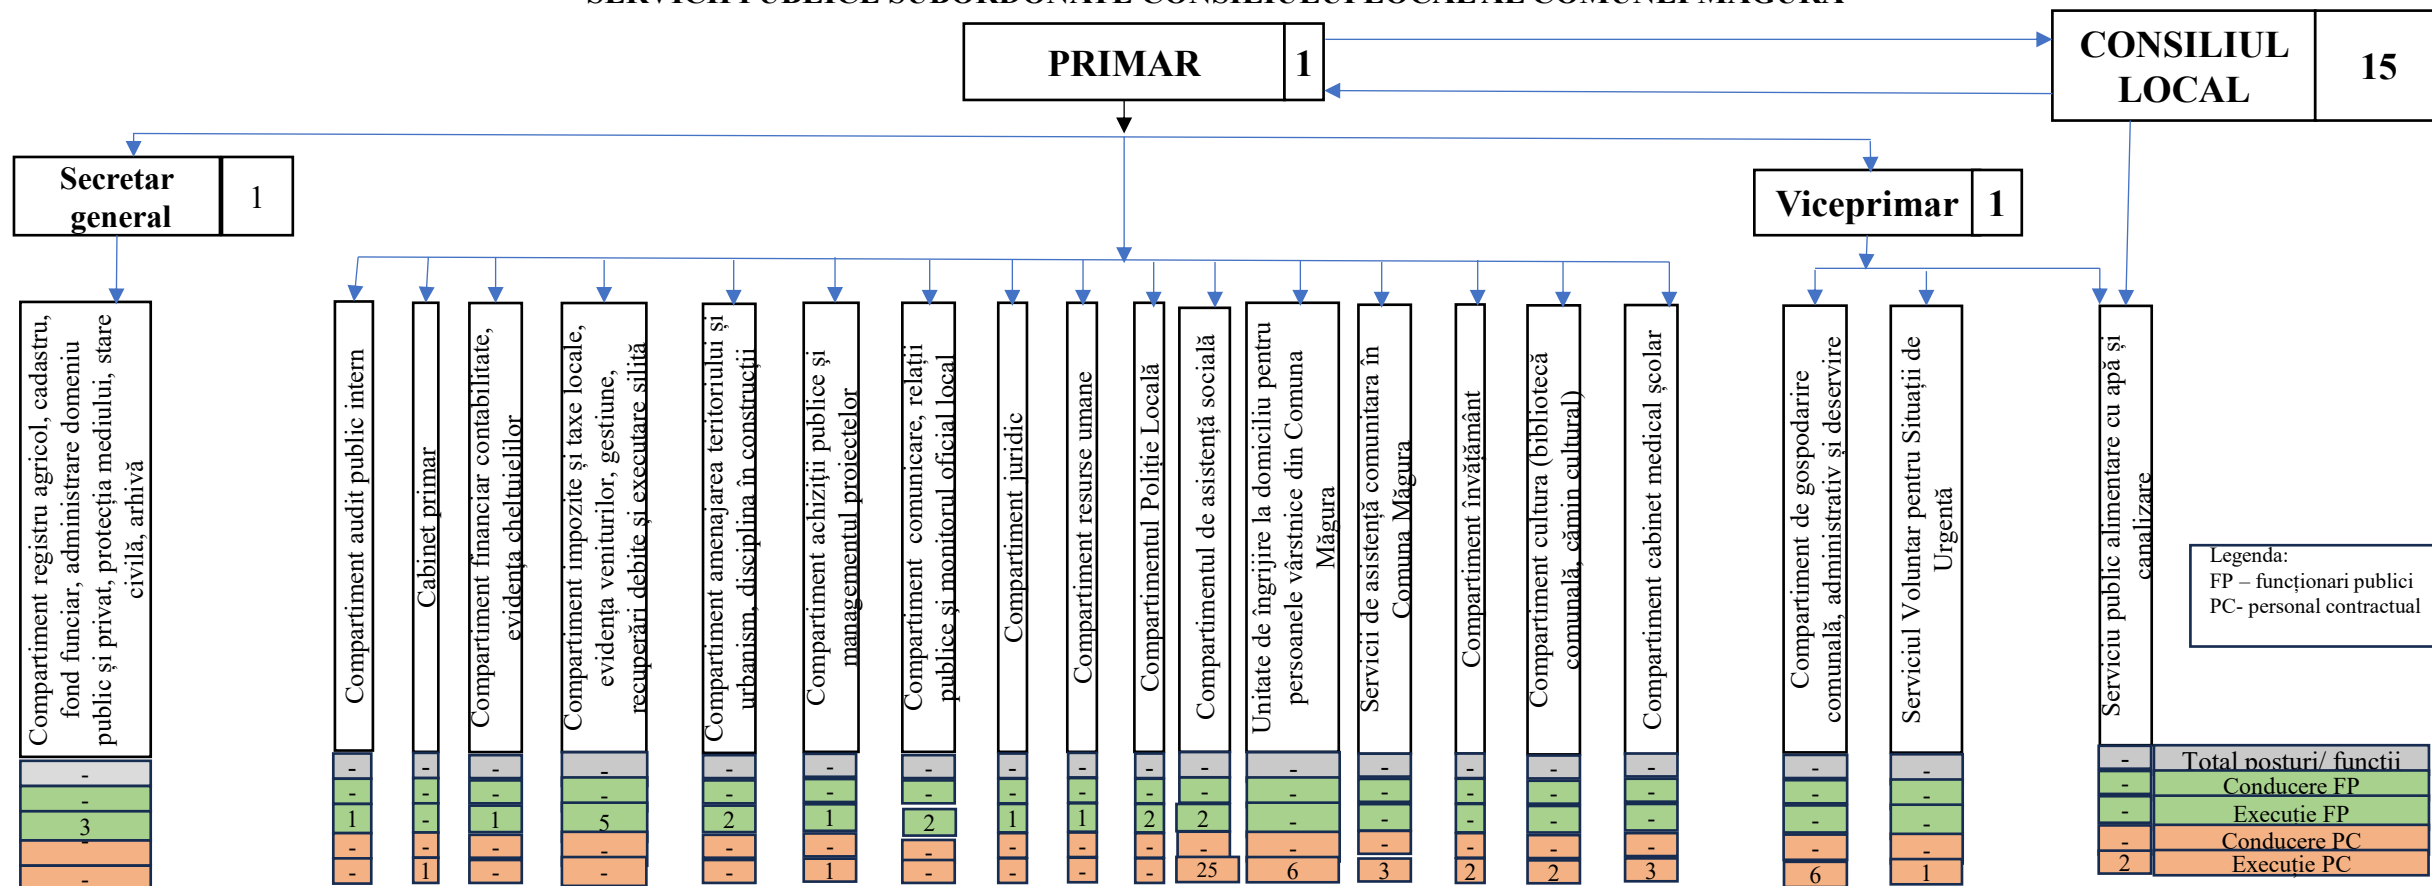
PRIMAR 1

CONSILIUL LOCAL 15

Secretar general 1

Viceprimar 1

Compartiment registru agricol, cadastru, fond funciar, administrare domeniu public și privat, protecția mediului, stare civilă, arhivă

Compartiment audit public intern

Cabinet primar

Compartiment financiar contabilitate, evidența cheltuielilor

Compartiment impozite și taxe locale, evidența veniturilor, gestiune, recuperări debite și executare silită

Compartiment amenajarea teritoriului și urbanism, disciplina în construcții

Compartiment achiziții publice și managementul proiectelor

Compartiment comunicare, relații publice și monitorul oficial local

Compartiment juridic

Compartiment resurse umane

Compartimentul Poliție Locală

Compartimentul de asistență socială

Unitate de îngrijire la domiciliu pentru persoanele vârstnice din Comuna Măgura

Servicii de asistență comunitara în Comuna Măgura

Compartiment învățământ

Compartiment cultura (bibliotecă comunală, cămin cultural)

Compartiment cabinet medical școlar

Compartiment de gospodarire comunală, administrativ și deservire

Serviciul Voluntar pentru Situații de Urgență

Serviciu public alimentare cu apă și canalizare

Legenda:
FP – funcționari publici
PC- personal contractual

| Compartiment registru agricol | Audit | Cabinet | Financiar | Impozite | Urbanism | Achiziții | Comunicare | Juridic | Resurse umane | Poliție | Asistență socială | Unitate îngrijire | Asistență comunitara | Învățământ | Cultura | Cabinet medical | Gospodarire | SVSU | Apă | |
|---|---|---|---|---|---|---|---|---|---|---|---|---|---|---|---|---|---|---|---|---|
| - | - | - | - | - | - | - | - | - | - | - | - | - | - | - | - | - | - | - | - | Total posturi/ functii |
| - | - | - | - | - | - | - | - | - | - | - | - | - | - | - | - | - | - | - | - | Conducere FP |
| 3 | 1 | - | 1 | 5 | 2 | 1 | 2 | 1 | 1 | 2 | 2 | - | - | - | - | - | - | - | - | Executie FP |
| - | - | - | - | - | - | - | - | - | - | - | - | - | - | - | - | - | - | - | - | Conducere PC |
| - | - | 1 | - | - | - | 1 | - | - | - | - | 25 | 6 | 3 | 2 | 2 | 3 | 6 | 1 | 2 | Executie PC |